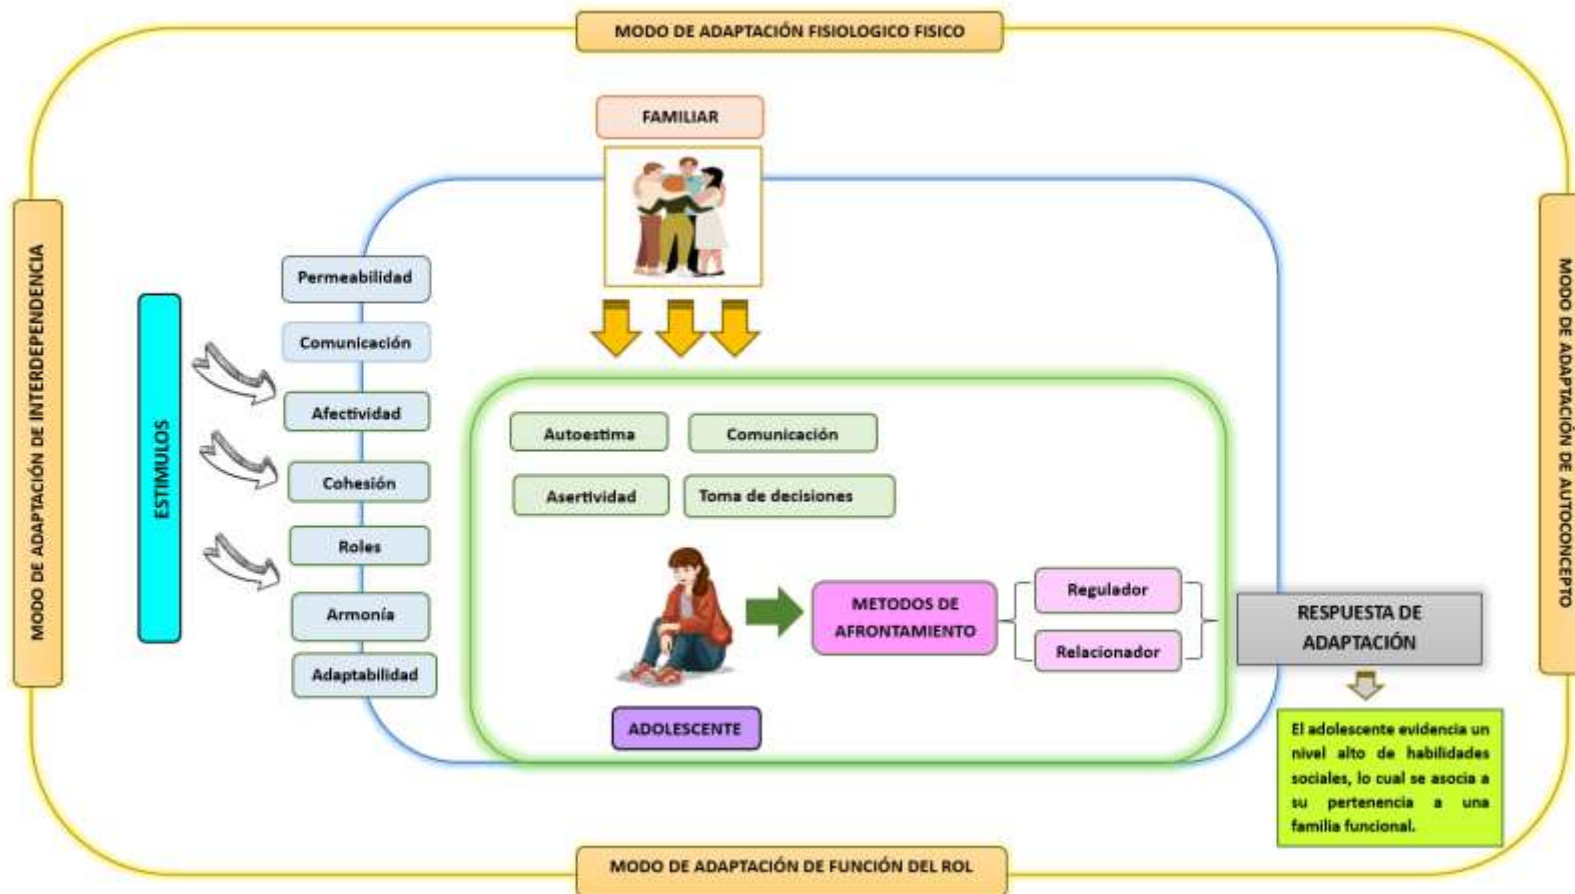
MODO DE ADAPTACIÓN FISIOLOGICO FISICO

MODO DE ADAPTACIÓN DE INTERDEPENDENCIA

MODO DE ADAPTACIÓN DE AUTOCONCEPTO

FAMILIAR

ESTIMULOS

Permeabilidad

Comunicación

Afectividad

Cohesión

Roles

Armonía

Adaptabilidad

Autoestima

Comunicación

Asertividad

Toma de decisiones

METODOS DE AFRONTAMIENTO

Regulador

Relacionador

RESPUESTA DE ADAPTACIÓN

ADOLESCENTE

El adolescente evidencia un nivel alto de habilidades sociales, lo cual se asocia a su pertenencia a una familia funcional.

MODO DE ADAPTACIÓN DE FUNCIÓN DEL ROL